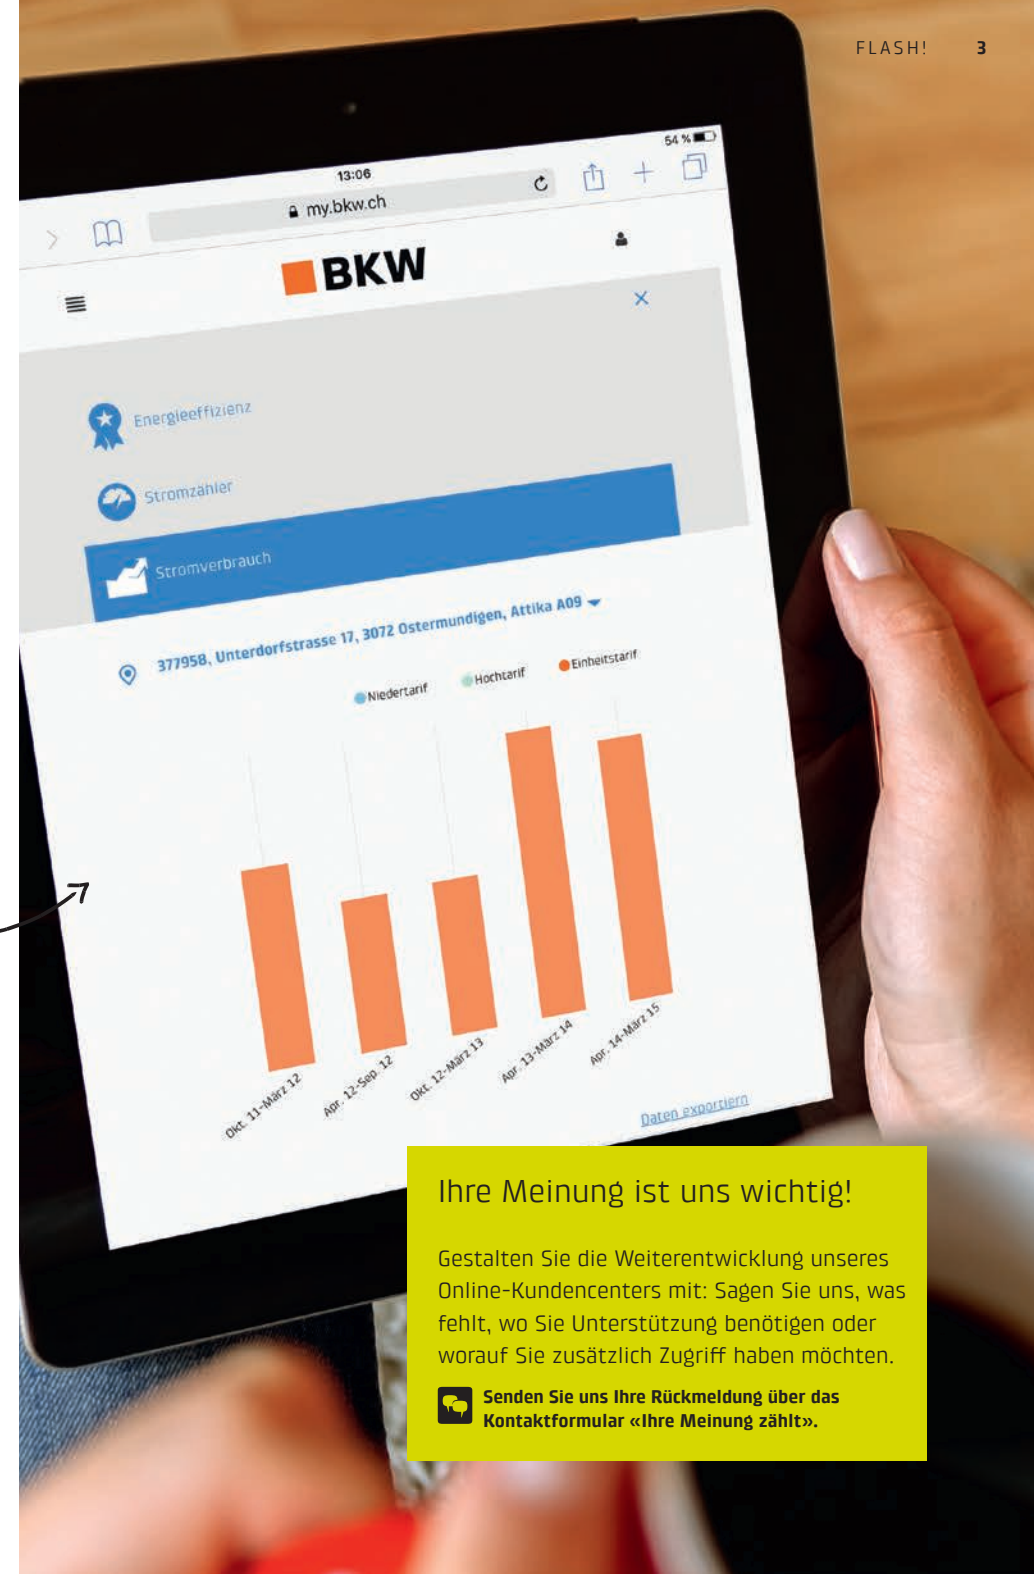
FLASH! 3

13:06

54 %

my.bkw.ch

BKW

Energieeffizienz

Stromzähler

Stromverbrauch

377958, Unterdorfstrasse 17, 3072 Ostermundigen, Attika A09

Niedertarif

Hochtarif

Einheitstarif

Okt. 11-März 12

Apr. 12-Sep. 12

Okt. 12-März 13

Apr. 13-März 14

Apr. 14-März 15

Daten exportiern

Ihre Meinung ist uns wichtig!

Gestalten Sie die Weiterentwicklung unseres Online-Kundencenters mit: Sagen Sie uns, was fehlt, wo Sie Unterstützung benötigen oder worauf Sie zusätzlich Zugriff haben möchten.

Senden Sie uns Ihre Rückmeldung über das Kontaktformular «Ihre Meinung zählt».